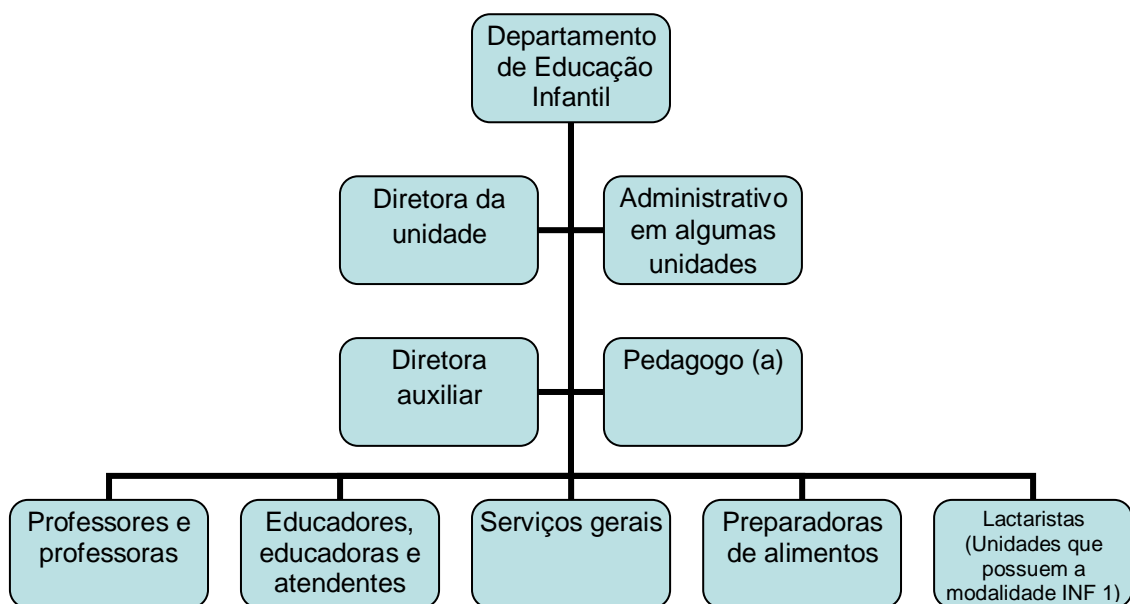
Departamento de Educação Infantil

Diretora da unidade

Administrativo em algumas unidades

Diretora auxiliar

Pedagogo (a)

Professores e professoras

Educadores, educadoras e atendentes

Serviços gerais

Preparadoras de alimentos

Lactaristas (Unidades que possuem a modalidade INF 1)